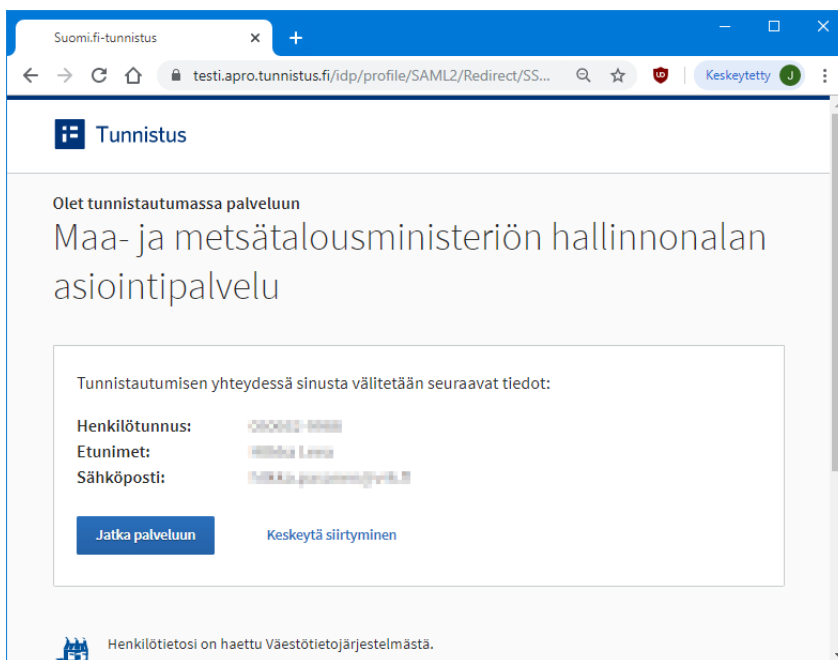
Suomi.fi-tunnistus ×
+
testi.apro.tunnistus.fi/idp/profile/SAML2/Redirect/SS...
Keskeytetty J

Tunnistus

Olet tunnistautumassa palveluun
Maa- ja metsätalousministeriön hallinnonalan asiointipalvelu

Tunnistautumisen yhteydessä sinusta välitetään seuraavat tiedot:

Henkilötunnus: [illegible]
Etunimet: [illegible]
Sähköposti: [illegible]

Jatka palveluun
Keskeytä siirtyminen

Henkilötietosi on haettu Väestötietojärjestelmästä.